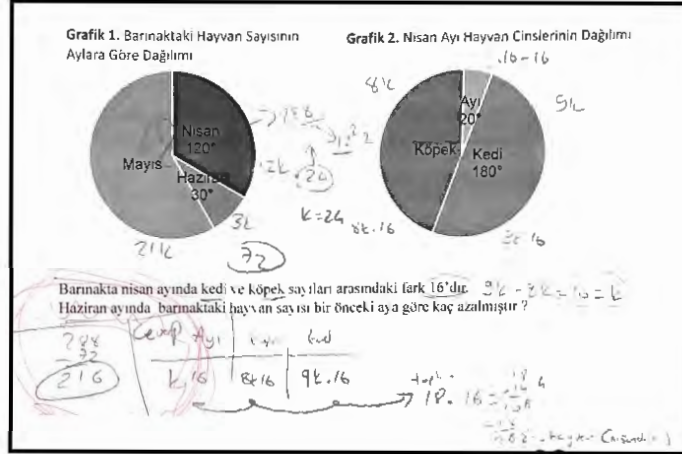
Grafik 1. Barınaktaki Hayvan Sayısının Aylara Göre Dağılımı

Nisan 120°

Mayıs

Haziran 30°

Grafik 2. Nisan Ayı Hayvan Cinslerinin Dağılımı

Ayı 20°

Köpek

Kedi 180°

.16 - 16

8k

9k

3k

21k

k = 24

8k . 16

3k 16

(24)

72

Barınakta nisan ayında kedi ve köpek sayıları arasındaki fark 16'dır. 9k - 8k = k = 16

Haziran ayında barınaktaki hayvan sayısı bir önceki aya göre kaç azalmıştır ?

288
- 72
216

| Cevap Ayı | köpek | kedi |
|---|---|---|
| k.16 | 8k16 | 9k.16 |

toplam 18 . 16 = 288

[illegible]